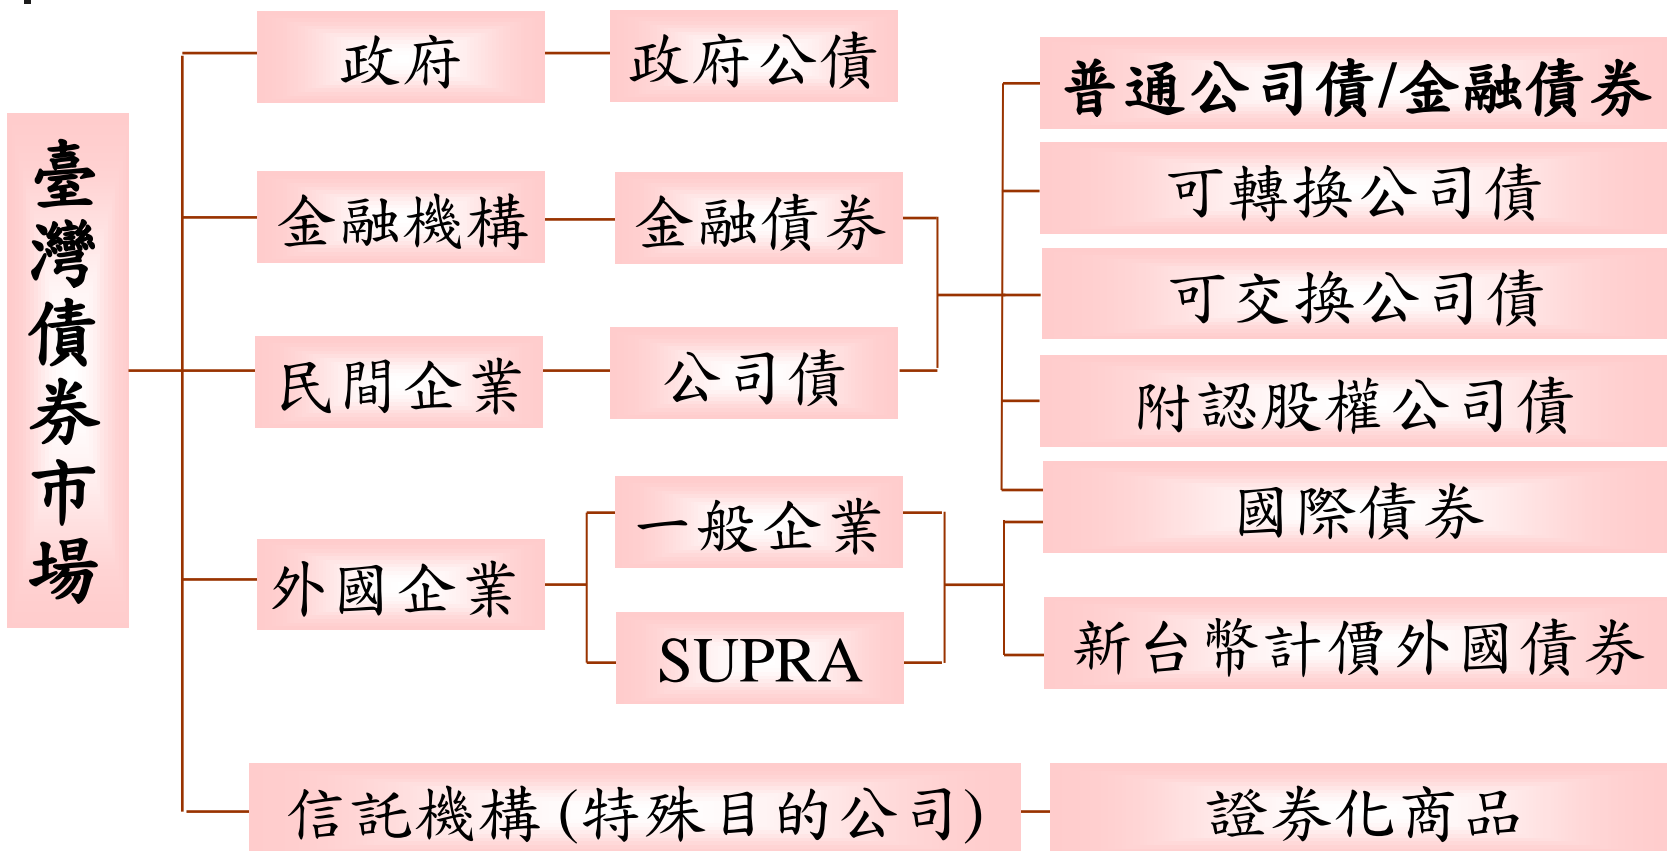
臺灣債券市場

政府

政府公債

金融機構

金融債券

民間企業

公司債

外國企業

一般企業

SUPRA

信託機構(特殊目的公司)

證券化商品

普通公司債/金融債券

可轉換公司債

可交換公司債

附認股權公司債

國際債券

新台幣計價外國債券